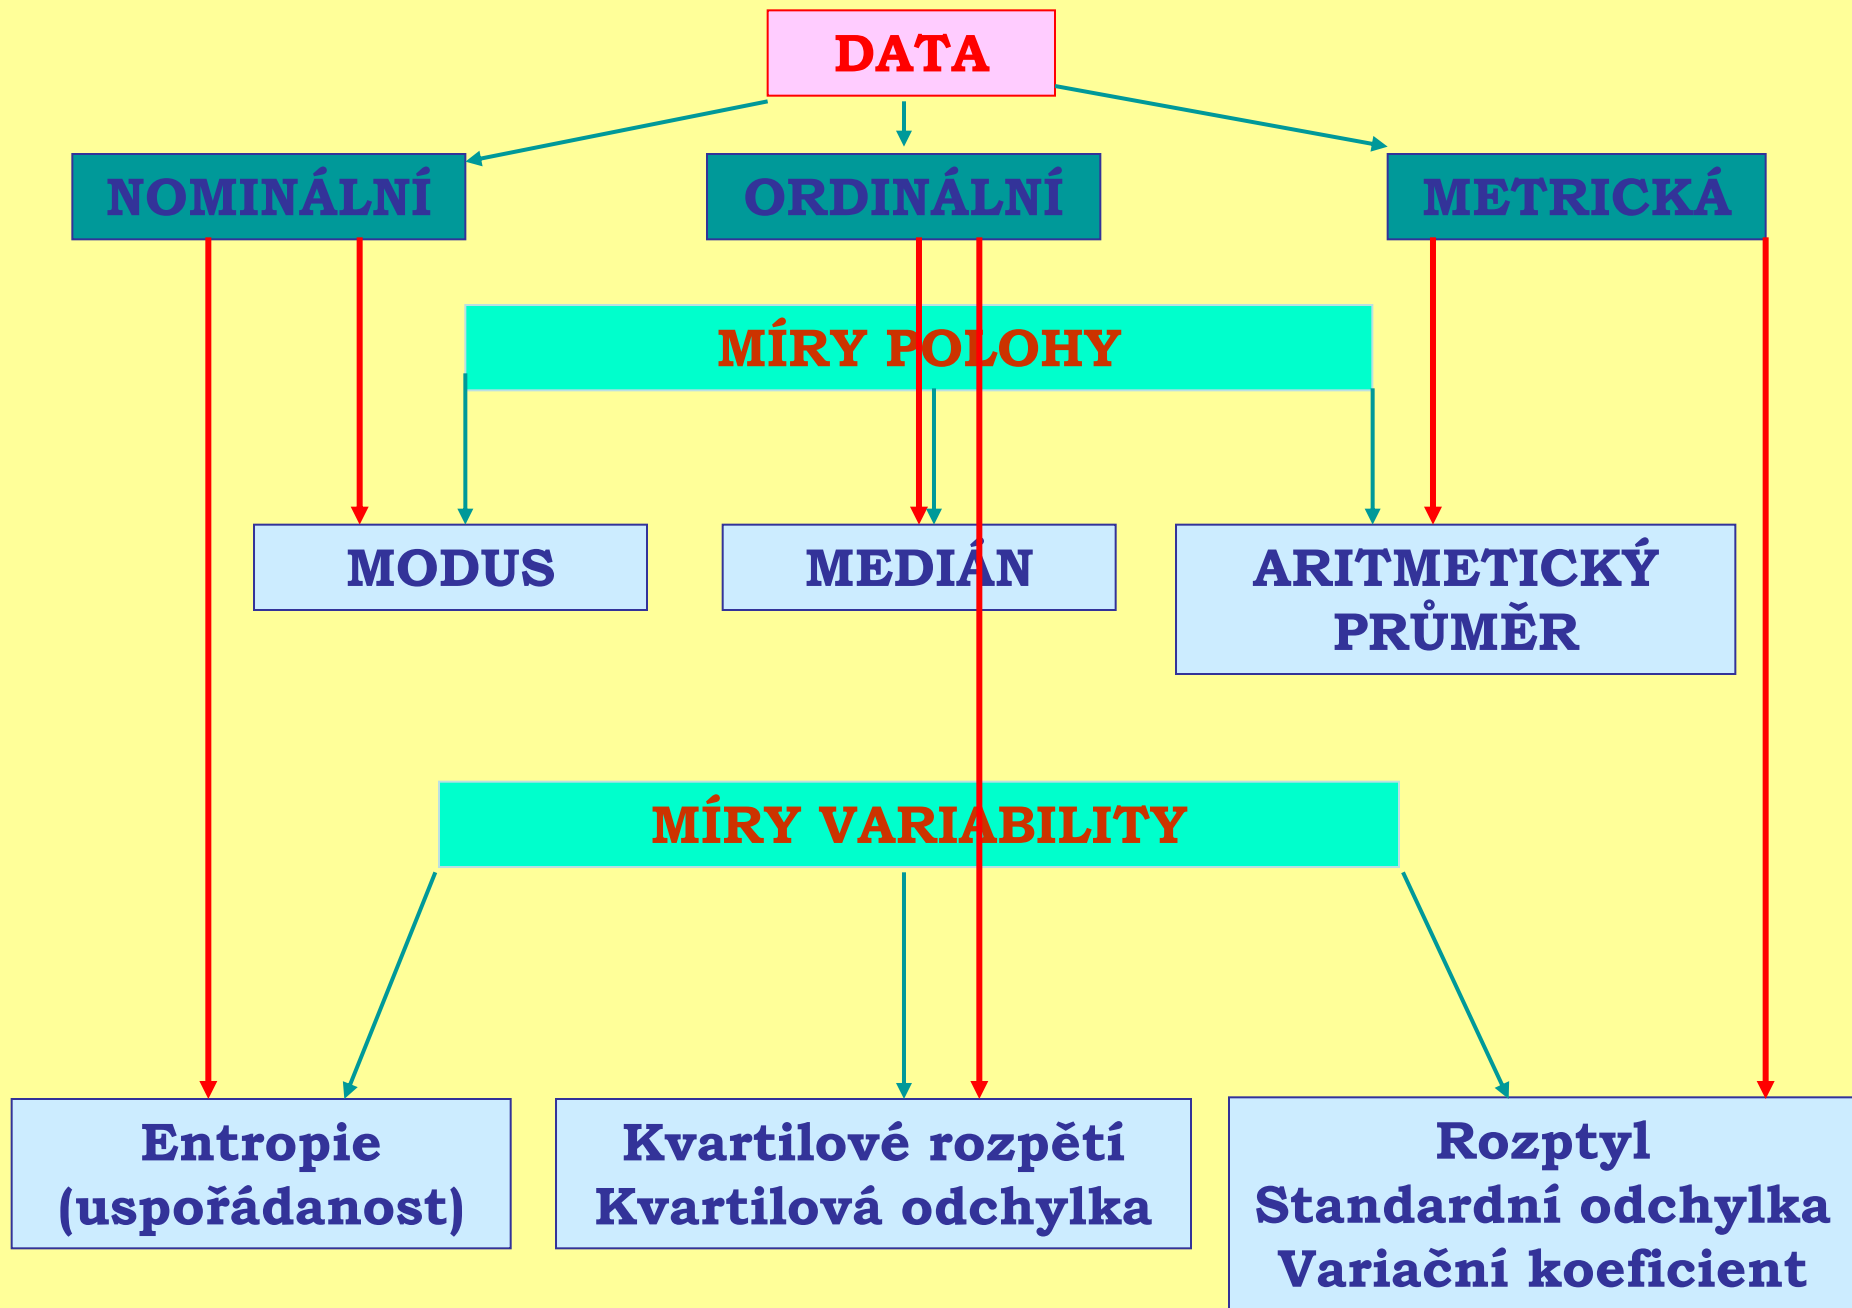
DATA

NOMINÁLNÍ

ORDINÁLNÍ

METRICKÁ

MÍRY POLOHY

MODUS

MEDIÁN

ARITMETICKÝ PRŮMĚR

MÍRY VARIABILITY

Entropie (uspořádanost)

Kvartilové rozpětí
Kvartilová odchylka

Rozptyl
Standardní odchylka
Variační koeficient